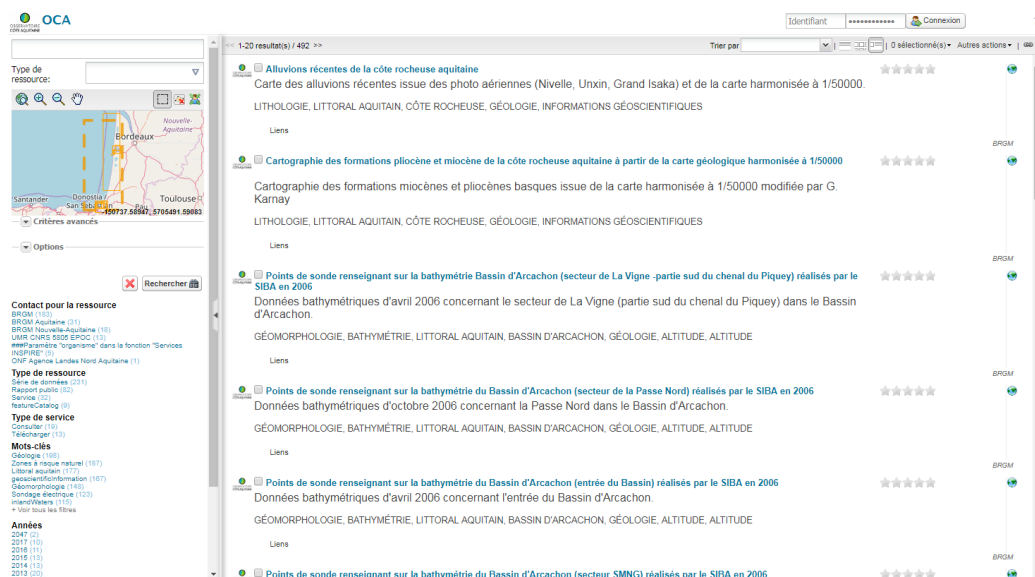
OCA

Identifiant ••••••••••••• Connexion

Type de ressource:

Bordeaux
Nouvelle-Aquitaine
Santander
Donostia / San Sebastián
Pau
Toulouse
-150737.58947, 5705491.59083

Critères avancés

Options

Rechercher

Contact pour la ressource
BRGM (183)
BRGM Aquitaine (31)
BRGM Nouvelle-Aquitaine (18)
UMR CNRS 5805 EPOC (13)
###Paramètre "organisme" dans la fonction "Services INSPIRE" (5)
ONF Agence Landes Nord Aquitaine (1)

Type de ressource
Série de données (231)
Rapport public (82)
Service (32)
featureCatalog (9)

Type de service
Consulter (19)
Télécharger (13)

Mots-clés
Géologie (198)
Zones à risque naturel (187)
Littoral aquitain (177)
geoscientificInformation (167)
Géomorphologie (149)
Sondage électrique (123)
inlandWaters (115)
+ Voir tous les filtres

Années
2047 (2)
2017 (10)
2016 (11)
2015 (13)
2014 (13)
2013 (20)

<< 1-20 resultat(s) / 492 >>

Trier par | 0 sélectionné(s) | Autres actions

Alluvions récentes de la côte rocheuse aquitaine
Carte des alluvions récentes issue des photo aériennes (Nivelle, Unxin, Grand Isaka) et de la carte harmonisée à 1/50000.
LITHOLOGIE, LITTORAL AQUITAIN, CÔTE ROCHEUSE, GÉOLOGIE, INFORMATIONS GÉOSCIENTIFIQUES
Liens
BRGM

Cartographie des formations pliocène et miocène de la côte rocheuse aquitaine à partir de la carte géologique harmonisée à 1/50000
Cartographie des formations miocènes et pliocènes basques issue de la carte harmonisée à 1/50000 modifiée par G. Karnay
LITHOLOGIE, LITTORAL AQUITAIN, CÔTE ROCHEUSE, GÉOLOGIE, INFORMATIONS GÉOSCIENTIFIQUES
Liens
BRGM

Points de sonde renseignant sur la bathymétrie Bassin d'Arcachon (secteur de La Vigne -partie sud du chenal du Piquey) réalisés par le SIBA en 2006
Données bathymétriques d'avril 2006 concernant le secteur de La Vigne (partie sud du chenal du Piquey) dans le Bassin d'Arcachon.
GÉOMORPHOLOGIE, BATHYMÉTRIE, LITTORAL AQUITAIN, BASSIN D'ARCACHON, GÉOLOGIE, ALTITUDE, ALTITUDE
Liens
BRGM

Points de sonde renseignant sur la bathymétrie du Bassin d'Arcachon (secteur de la Passe Nord) réalisés par le SIBA en 2006
Données bathymétriques d'octobre 2006 concernant la Passe Nord dans le Bassin d'Arcachon.
GÉOMORPHOLOGIE, BATHYMÉTRIE, LITTORAL AQUITAIN, BASSIN D'ARCACHON, GÉOLOGIE, ALTITUDE, ALTITUDE
Liens
BRGM

Points de sonde renseignant sur la bathymétrie du Bassin d'Arcachon (entrée du Bassin) réalisés par le SIBA en 2006
Données bathymétriques d'avril 2006 concernant l'entrée du Bassin d'Arcachon.
GÉOMORPHOLOGIE, BATHYMÉTRIE, LITTORAL AQUITAIN, BASSIN D'ARCACHON, GÉOLOGIE, ALTITUDE, ALTITUDE
Liens
BRGM

Points de sonde renseignant sur la bathymétrie du Bassin d'Arcachon (secteur SMNG) réalisés par le SIBA en 2006